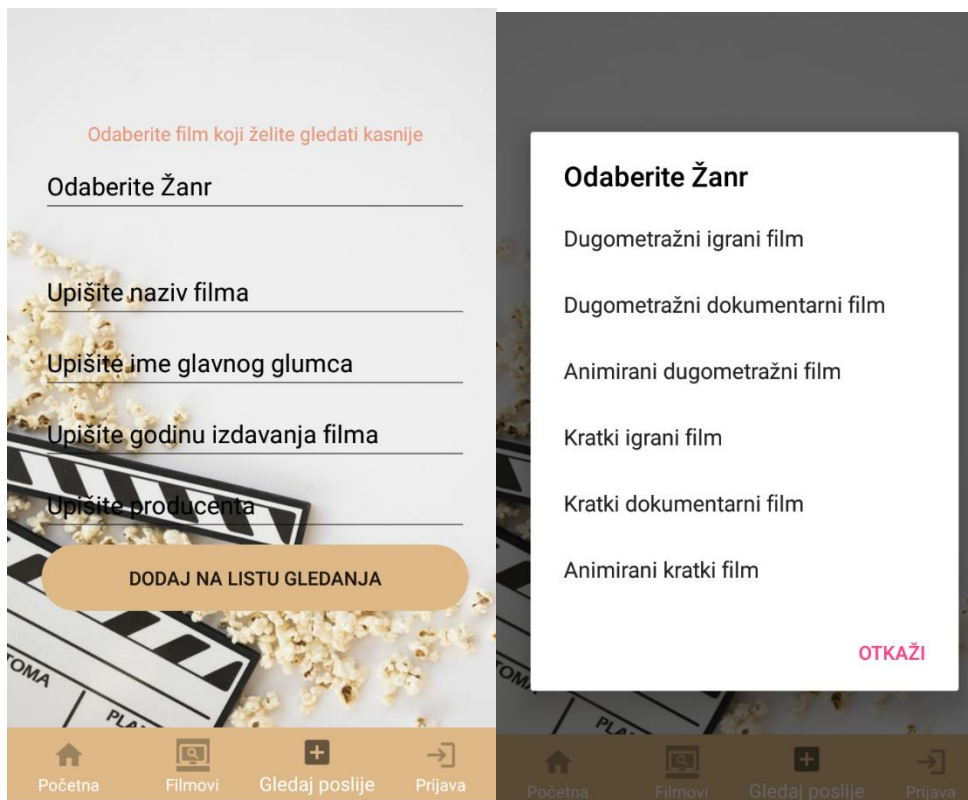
Odaberite film koji želite gledati kasnije

Odaberite Žanr

Upišite naziv filma

Upišite ime glavnog glumca

Upišite godinu izdavanja filma

Upišite producenta

DODAJ NA LISTU GLEDANJA

TOMA

PLA

Početna Filmovi Gledaj poslije Prijava

Odaberite Žanr

Dugometražni igrani film

Dugometražni dokumentarni film

Animirani dugometražni film

Kratki igrani film

Kratki dokumentarni film

Animirani kratki film

OTKAŽI

TOM

PLA

Početna Filmovi Gledaj poslije Prijava